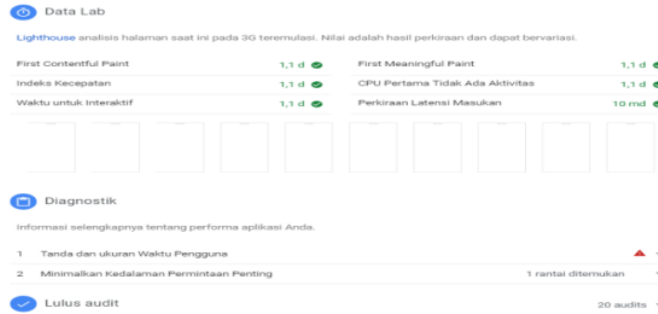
Data Lab

Lighthouse analisis halaman saat ini pada 3G teremulasi. Nilai adalah hasil perkiraan dan dapat bervariasi.

| | | | |
|---|---|---|---|
| First Contentful Paint | 1,1 d | First Meaningful Paint | 1,1 d |
| Indeks Kecepatan | 1,1 d | CPU Pertama Tidak Ada Aktivitas | 1,1 d |
| Waktu untuk Interaktif | 1,1 d | Perkiraan Latensi Masukan | 10 md |

Diagnostik

Informasi selengkapnya tentang performa aplikasi Anda.

1 Tanda dan ukuran Waktu Pengguna

2 Minimalkan Kedalaman Permintaan Penting 1 rantai ditemukan

Lulus audit 20 audits